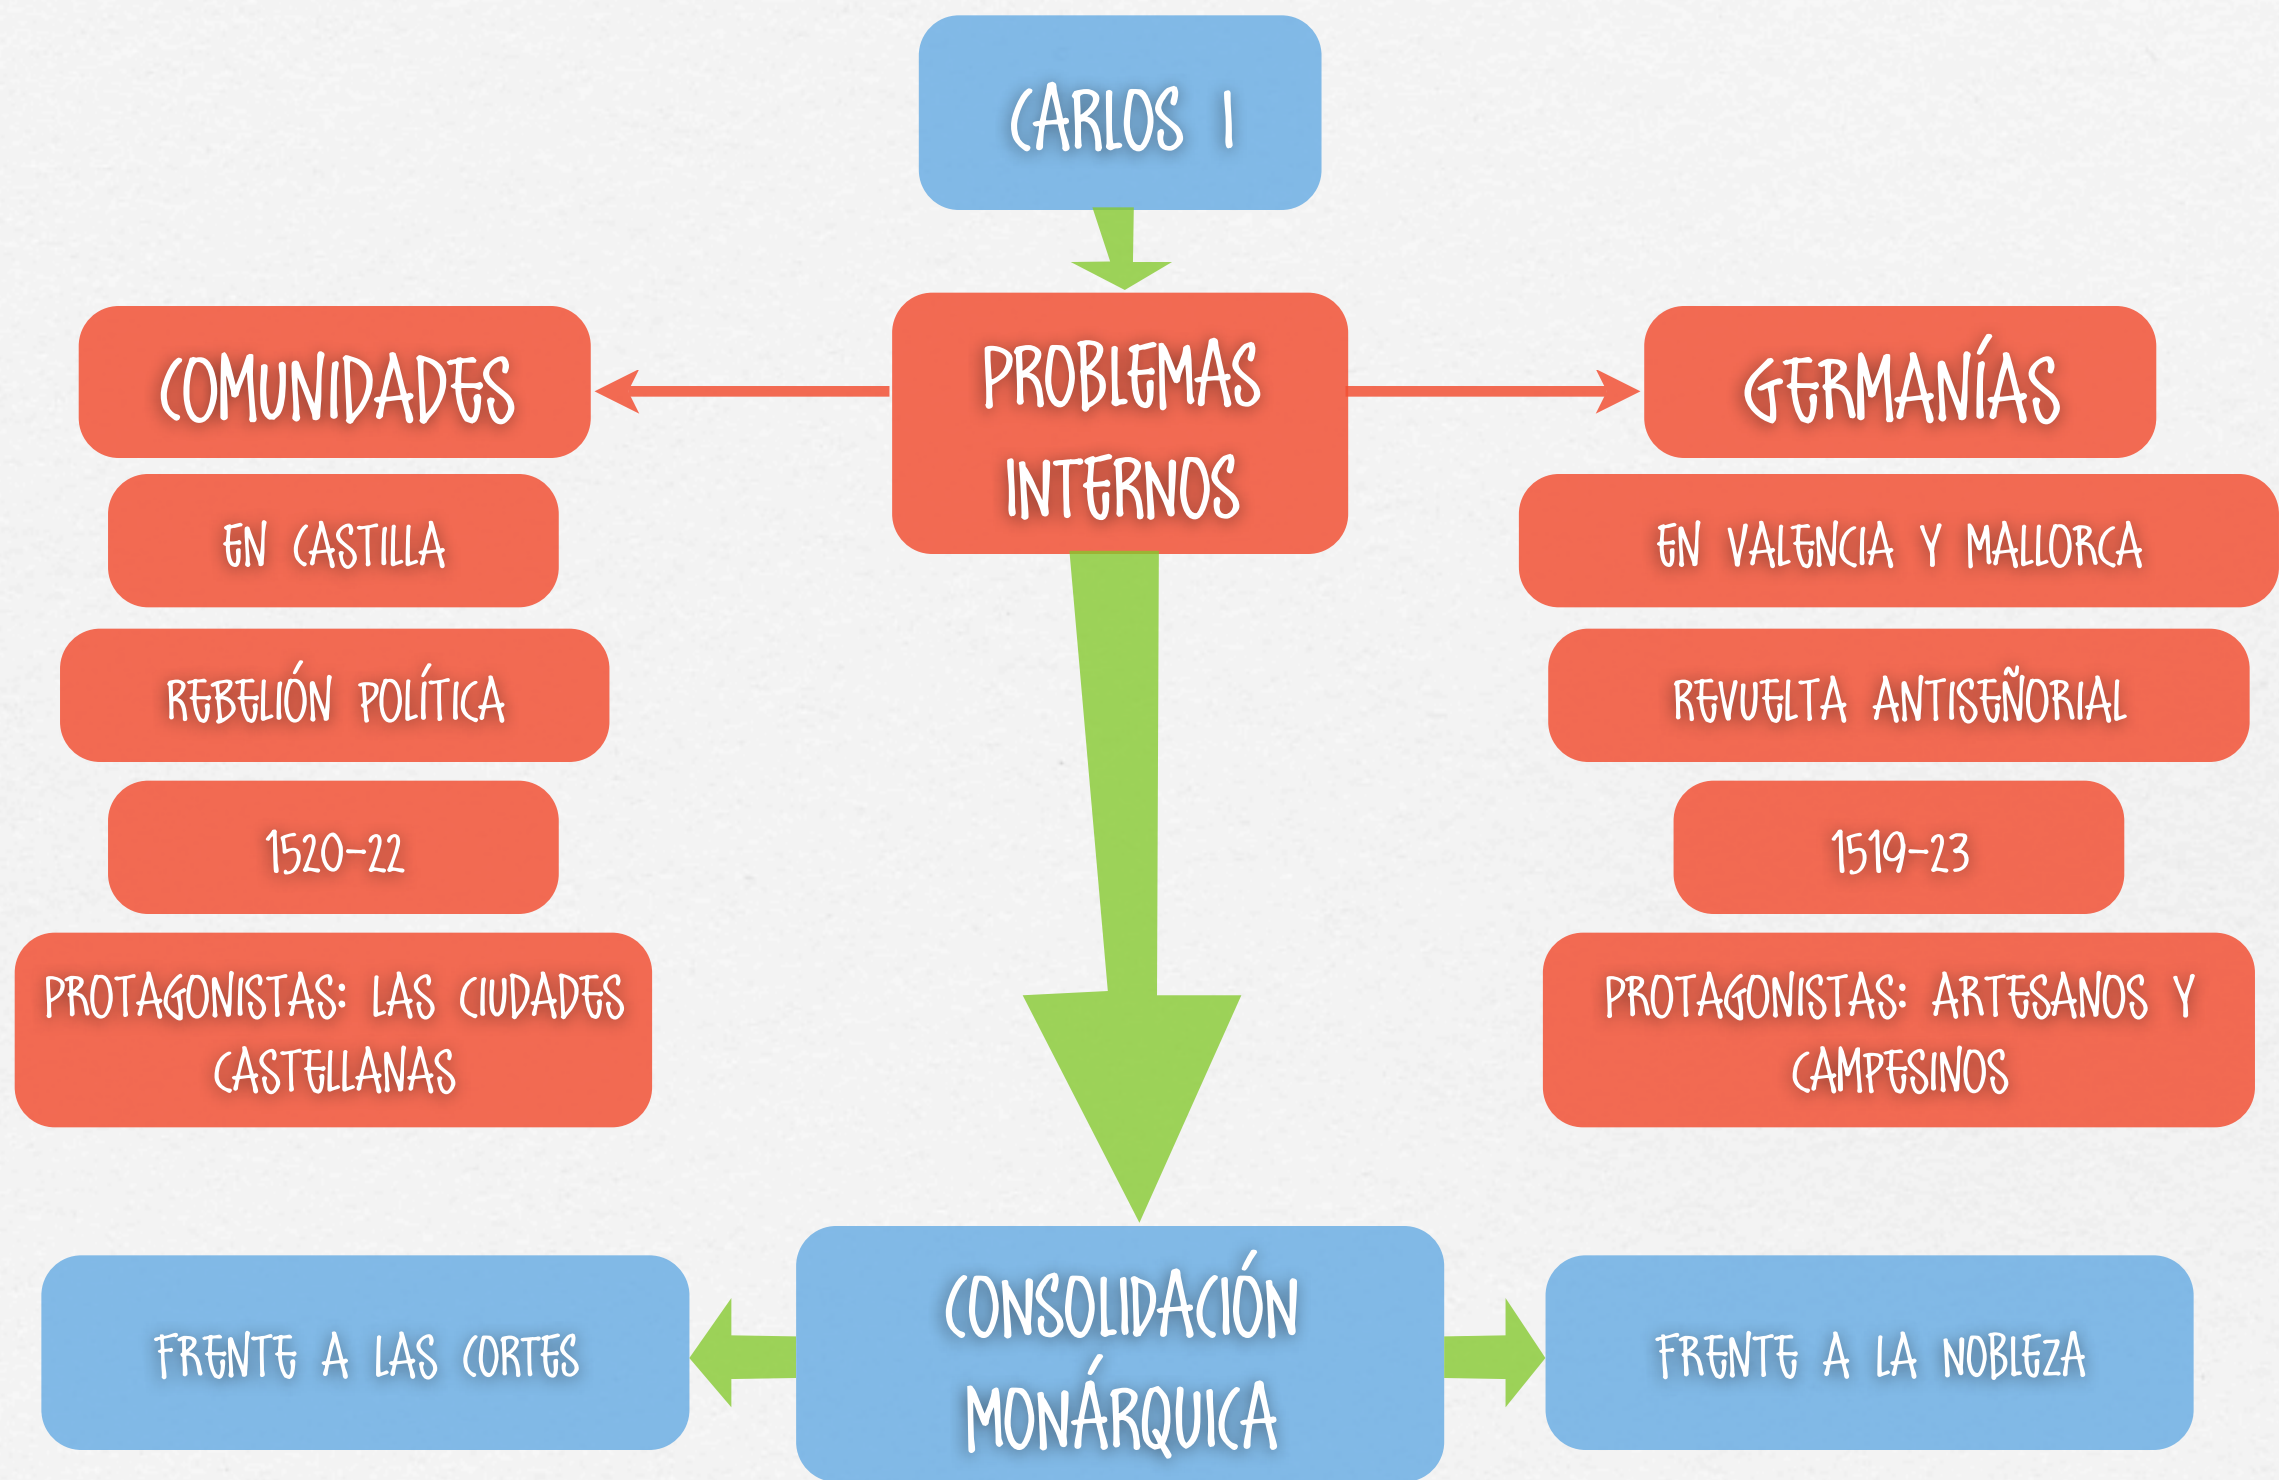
CARLOS I

PROBLEMAS INTERNOS

COMUNIDADES

EN CASTILLA

REBELIÓN POLÍTICA

1520-22

PROTAGONISTAS: LAS CIUDADES CASTELLANAS

GERMANÍAS

EN VALENCIA Y MALLORCA

REVUELTA ANTISEÑORIAL

1519-23

PROTAGONISTAS: ARTESANOS Y CAMPESINOS

CONSOLIDACIÓN MONÁRQUICA

FRENTE A LAS CORTES

FRENTE A LA NOBLEZA